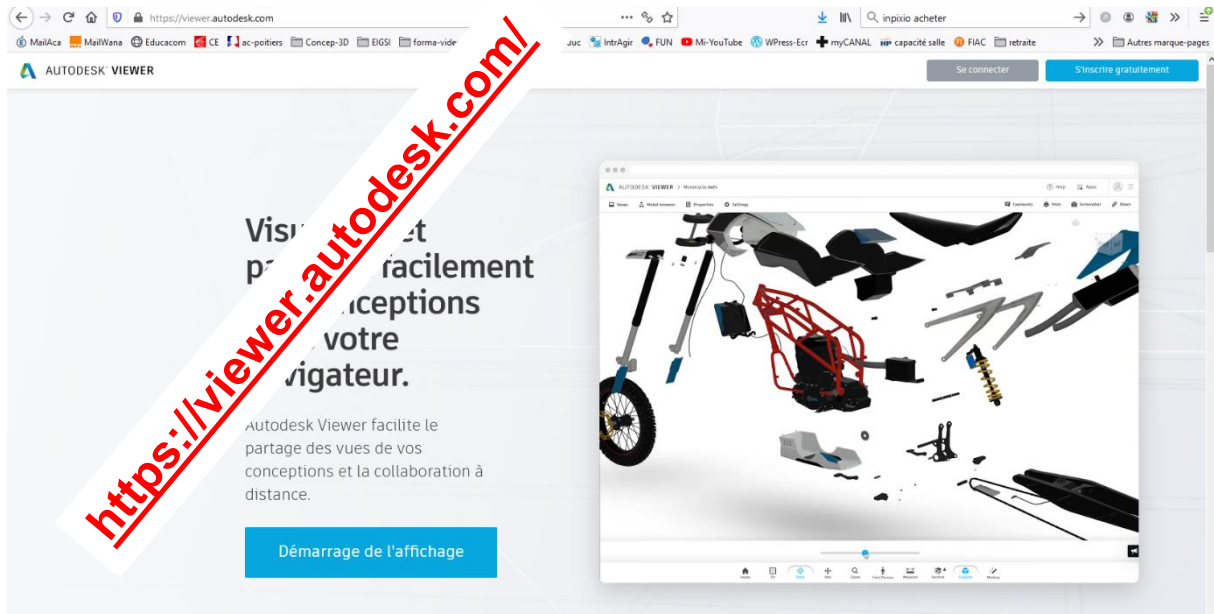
https://viewer.autodesk.com

inpixio acheter

MailAca MailWana Educacom CE ac-poitiers Concep-3D EIGSI forma-vide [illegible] IntrAgir FUN Mi-YouTube WPress-Ecr myCANAL capacité salle FIAC retraite Autres marque-pages

AUTODESK VIEWER

Se connecter

S'inscrire gratuitement

Visu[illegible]et pa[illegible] facilement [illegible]nceptions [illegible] votre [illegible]vigateur.

Autodesk Viewer facilite le partage des vues de vos conceptions et la collaboration à distance.

Démarrage de l'affichage

AUTODESK VIEWER > Motorcycle.dwfx

Help Apps

Views Model browser Properties Settings

Comments Print Screenshot Share

Home Fit Orbit Pan Zoom First Person Measure Section Explode Markup